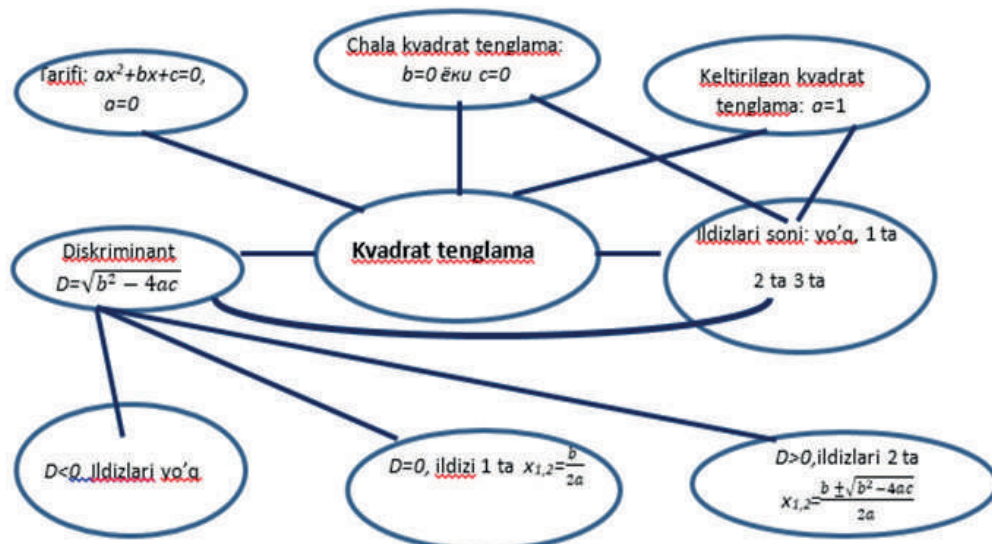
Chala kvadrat tenglama: $b=0$ ёки $c=0$

Tarifi: $ax^2+bx+c=0$, $a=0$

Keltirilgan kvadrat tenglama: $a=1$

Kvadrat tenglama

Diskriminant $D=\sqrt{b^2-4ac}$

Ildizlari soni: yo'q, 1 ta 2 ta 3 ta

$D<0$. Ildizlari yo'q

$D=0$, ildizi 1 ta $x_{1,2}=\frac{b}{2a}$

$D>0$, ildizlari 2 ta $x_{1,2}=\frac{b\pm\sqrt{b^2-4ac}}{2a}$